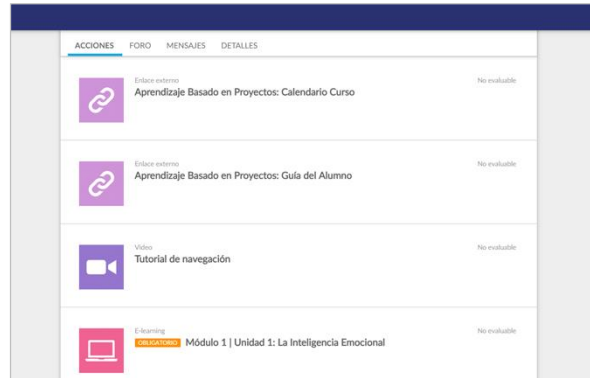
ACCIONES FORO MENSAJES DETALLES

Enlace externo
Aprendizaje Basado en Proyectos: Calendario Curso
No evaluable

Enlace externo
Aprendizaje Basado en Proyectos: Guía del Alumno
No evaluable

Video
Tutorial de navegación
No evaluable

E-learning
OBLIGATORIO Módulo 1 | Unidad 1: La Inteligencia Emocional
No evaluable